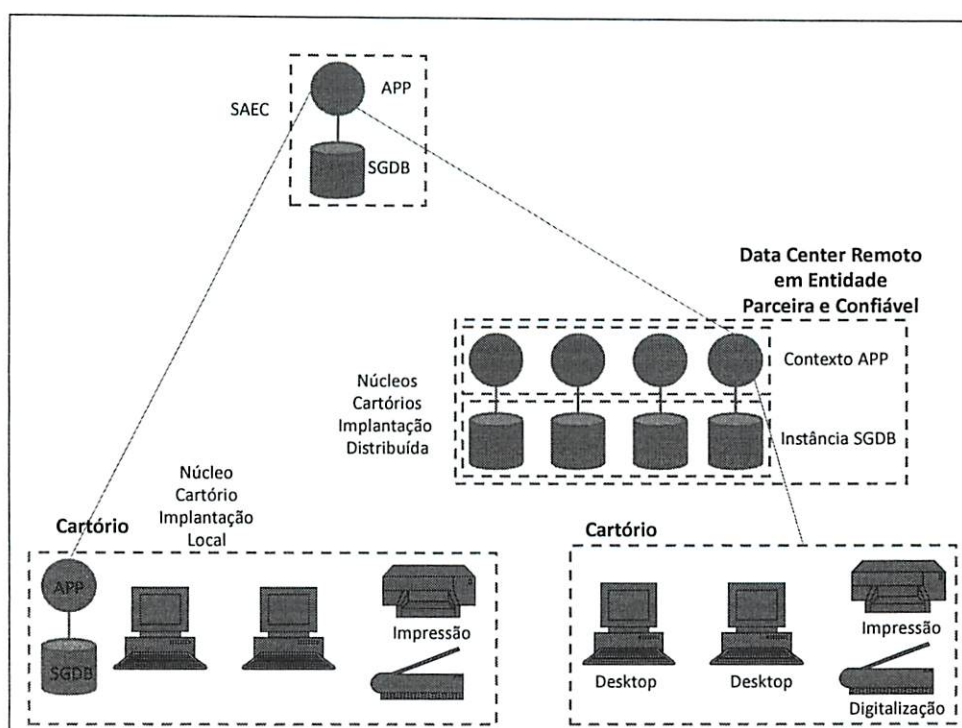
SAEC

APP

SGDB

Data Center Remoto em Entidade Parceira e Confiável

Contexto APP

Núcleos Cartórios Implantação Distribuída

Instância SGDB

Núcleo Cartório Implantação Local

Cartório

APP

SGDB

Impressão

Cartório

Desktop

Desktop

Impressão

Digitalização